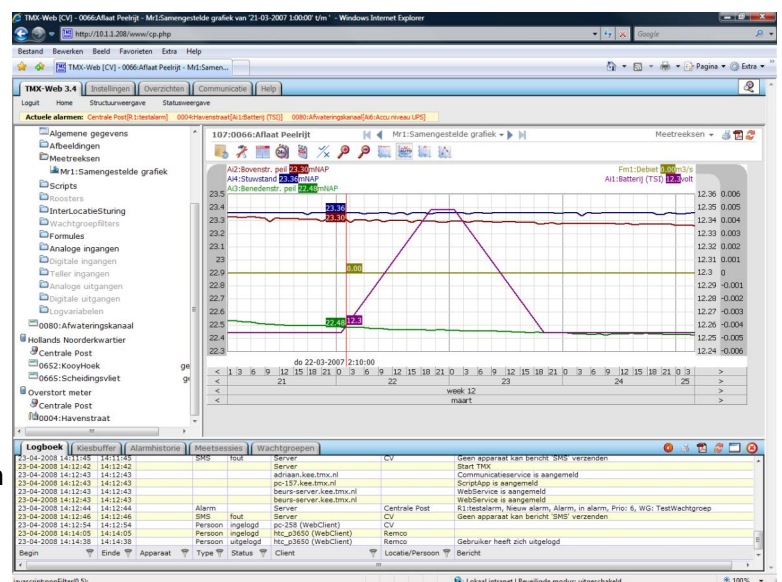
TMX-Web [CV] - 0066:Aflaat Peelrijt - Mr1:Samengestelde grafiek van '21-03-2007 1:00:00' t/m ' - Windows Internet Explorer

http://10.1.1.208/www/cp.php

Google

Bestand Bewerken Beeld Favorieten Extra Help

TMX-Web [CV] - 0066:Aflaat Peelrijt - Mr1:Samen...

Pagina Extra

TMX-Web 3.4 Instellingen Overzichten Communicatie Help

Loguit Home Structuurweergave Statusweergave

Actuele alarmen: Centrale Post[R1:testalarm] 0004:Havenstraat[Ai1:Batterij (TSI)] 0080:Afwateringskanaal[Ai6:Accu niveau UPS]

Algemene gegevens
Afbeeldingen
Meetreeksen
Mr1:Samengestelde grafiek
Scripts
Roosters
InterLocatieSturing
Wachtgroepfilters
Formules
Analoge ingangen
Digitale ingangen
Teller ingangen
Analoge uitgangen
Digitale uitgangen
Logvariabelen
0080:Afwateringskanaal
Hollands Noorderkwartier
Centrale Post
0652:KooyHoek
0665:Scheidingsvliet
Overstort meter
Centrale Post
0004:Havenstraat

107:0066:Aflaat Peelrijt

Mr1:Samengestelde grafiek

Meetreeksen

Ai2:Bovenstr. peil 23.30mNAP
Ai4:Stuwstand 23.36mNAP
Ai3:Benedenstr. peil 22.48mNAP

Fm1:Debiet 0.00m3/s
Ai1:Batterij (TSI) 12.3volt

23.5
23.4
23.3
23.2
23.1
23
22.9
22.8
22.7
22.6
22.5
22.4
22.3

23.36
23.30
0.00
22.48
12.3

12.36 0.006
12.35 0.005
12.34 0.004
12.33 0.003
12.32 0.002
12.31 0.001
12.3 0
12.29 -0.001
12.28 -0.002
12.27 -0.003
12.26 -0.004
12.25 -0.005
12.24 -0.006

do 22-03-2007 2:10:00

< 1 3 6 9 12 15 18 21 0 3 6 9 12 15 18 21 0 3 6 9 12 15 18 21 0 3 6 9 12 15 18 21 0 3 >
< 21 22 23 24 25 >
< week 12 >
< maart >

Logboek Kiesbuffer Alarmhistorie Meetsessies Wachtgroepen

| | | | | | | |
|---|---|---|---|---|---|---|
| 23-04-2008 14:11:45 | 14:11:45 | SMS | fout | Server | CV | Geen apparaat kan bericht 'SMS' verzenden |
| 23-04-2008 14:12:42 | 14:12:42 | | | Server | | Start TMX |
| 23-04-2008 14:12:43 | 14:12:43 | | | adriaan.kee.tmx.nl | | Communicatieservice is aangemeld |
| 23-04-2008 14:12:43 | 14:12:43 | | | pc-157.kee.tmx.nl | | ScriptApp is aangemeld |
| 23-04-2008 14:12:43 | 14:12:43 | | | beurs-server.kee.tmx.nl | | WebService is aangemeld |
| 23-04-2008 14:12:43 | 14:12:43 | | | beurs-server.kee.tmx.nl | | WebService is aangemeld |
| 23-04-2008 14:12:44 | 14:12:44 | Alarm | | Server | Centrale Post | R1:testalarm, Nieuw alarm, Alarm, in alarm, Prio: 6, WG: TestWachtgroep |
| 23-04-2008 14:12:46 | 14:12:46 | SMS | fout | Server | CV | Geen apparaat kan bericht 'SMS' verzenden |
| 23-04-2008 14:12:54 | 14:12:54 | Persoon | ingelogd | pc-258 (WebClient) | CV | |
| 23-04-2008 14:14:05 | 14:14:05 | Persoon | ingelogd | htc_p3650 (WebClient) | Remco | |
| 23-04-2008 14:14:38 | 14:14:38 | Persoon | uitgelogd | htc_p3650 (WebClient) | Remco | Gebruiker heeft zich uitgelogd |
| Begin | Einde | Apparaat | Type | Status | Client | Locatie/Persoon | Bericht |

Lokaal intranet | Beveiligde modus: uitgeschakeld

100%